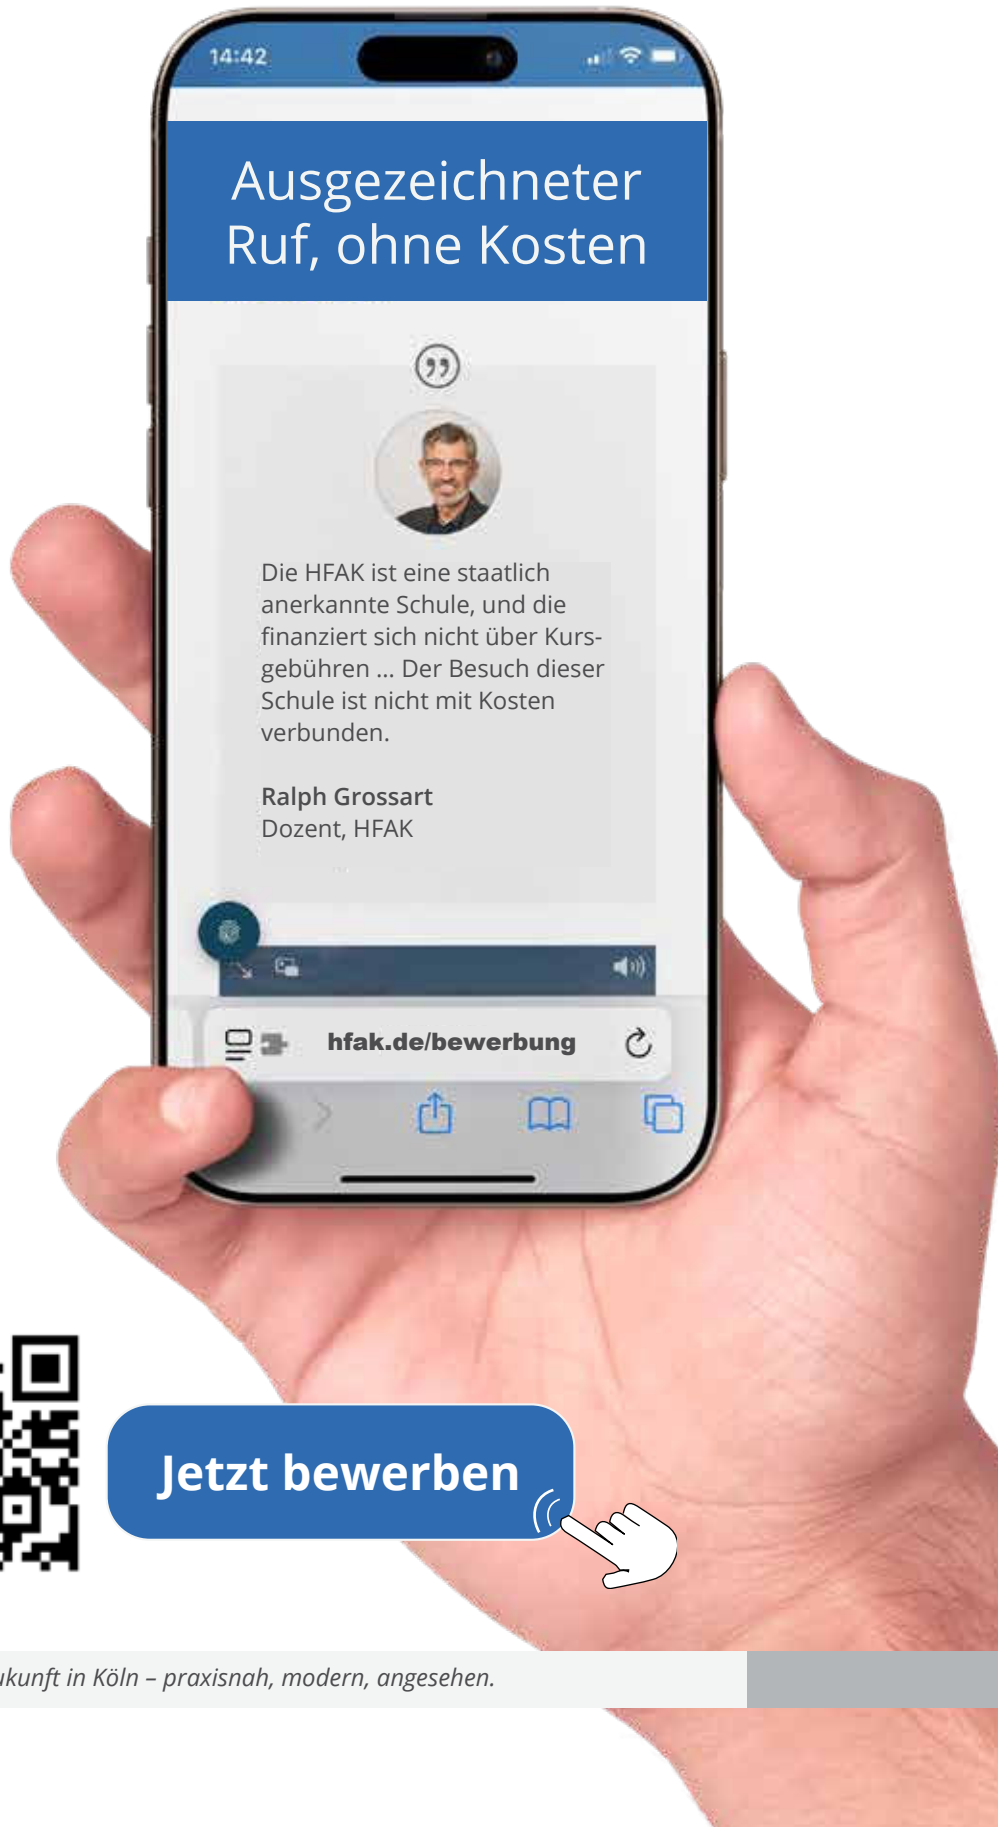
14:42

Ausgezeichneter Ruf, ohne Kosten

Die HFAK ist eine staatlich anerkannte Schule, und die finanziert sich nicht über Kursgebühren ... Der Besuch dieser Schule ist nicht mit Kosten verbunden.

**Ralph Grossart**
Dozent, HFAK

hfak.de/bewerbung

Jetzt bewerben

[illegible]kunft in Köln – praxisnah, modern, angesehen.